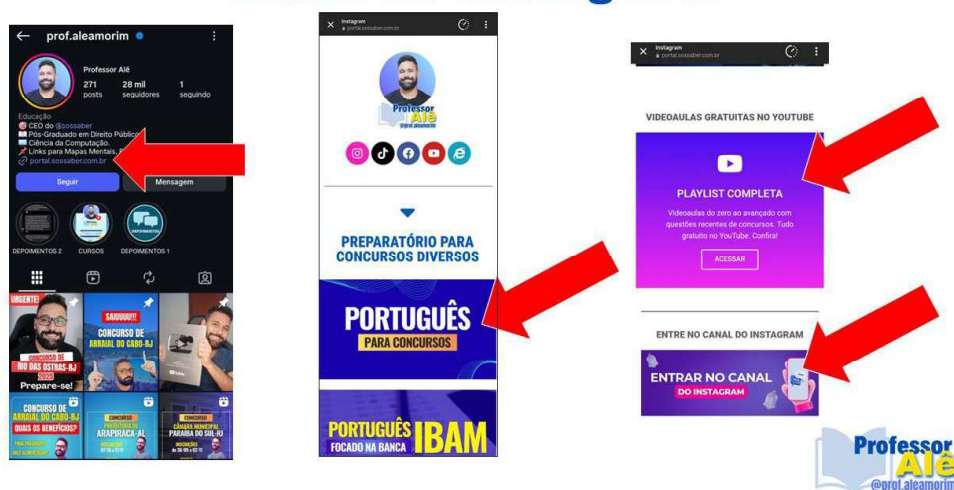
prof.aleamorim

Professor Alê
271 posts
28 mil seguidores
1 seguindo

Educação
CEO do @sossaber
Pós-Graduado em Direito Público
Ciência da Computação
Links para Mapas Mentais, P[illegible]
portal.sossaber.com.br

Seguir
Mensagem

DEPOIMENTOS 2
CURSOS
DEPOIMENTOS 1

URGENTE!
CONCURSO DE RIO DAS OSTRAS-RJ
Prepare-se!

SAIUUU!!!
CONCURSO DE ARRAIAL DO CABO-RJ

CONCURSO DE ARRAIAL DO CABO-RJ
QUAIS OS BENEFÍCIOS?

CONCURSO
ARAPIRACA-AL

CONCURSO
CÂMARA MUNICIPAL PARAÍBA DO SUL-RJ

Instagram
portal.sossaber.com.br

Professor Alê
@prof.aleamorim

PREPARATÓRIO PARA CONCURSOS DIVERSOS

PORTUGUÊS
PARA CONCURSOS

PORTUGUÊS
FOCADO NA BANCA
IBAM

Instagram
portal.sossaber.com.br

VIDEOAULAS GRATUITAS NO YOUTUBE

PLAYLIST COMPLETA
Videoaulas do zero ao avançado com questões recentes de concursos. Tudo gratuito no YouTube. Confira!
ACESSAR

ENTRE NO CANAL DO INSTAGRAM

ENTRAR NO CANAL
DO INSTAGRAM

Professor
Alê
@prof.aleamorim